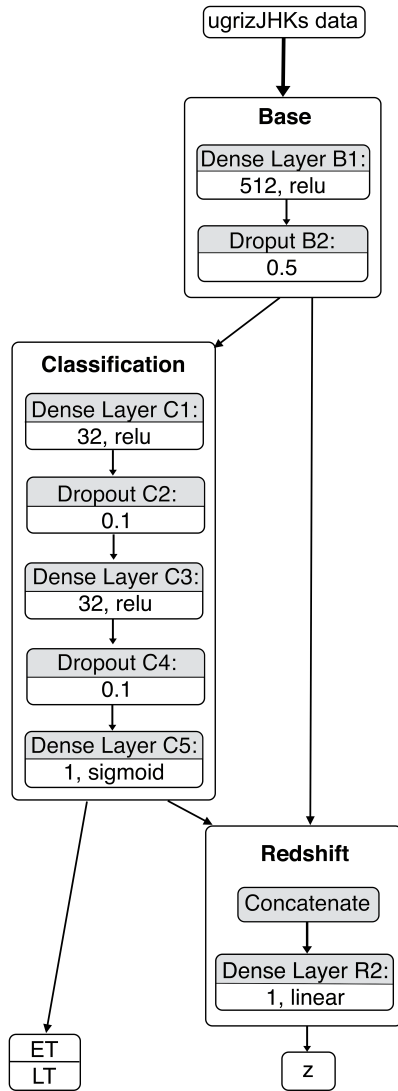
ugrizJHKs data

Base

Dense Layer B1:
512, relu

Droput B2:
0.5

Classification

Dense Layer C1:
32, relu

Dropout C2:
0.1

Dense Layer C3:
32, relu

Dropout C4:
0.1

Dense Layer C5:
1, sigmoid

Redshift

Concatenate

Dense Layer R2:
1, linear

ET
LT

z